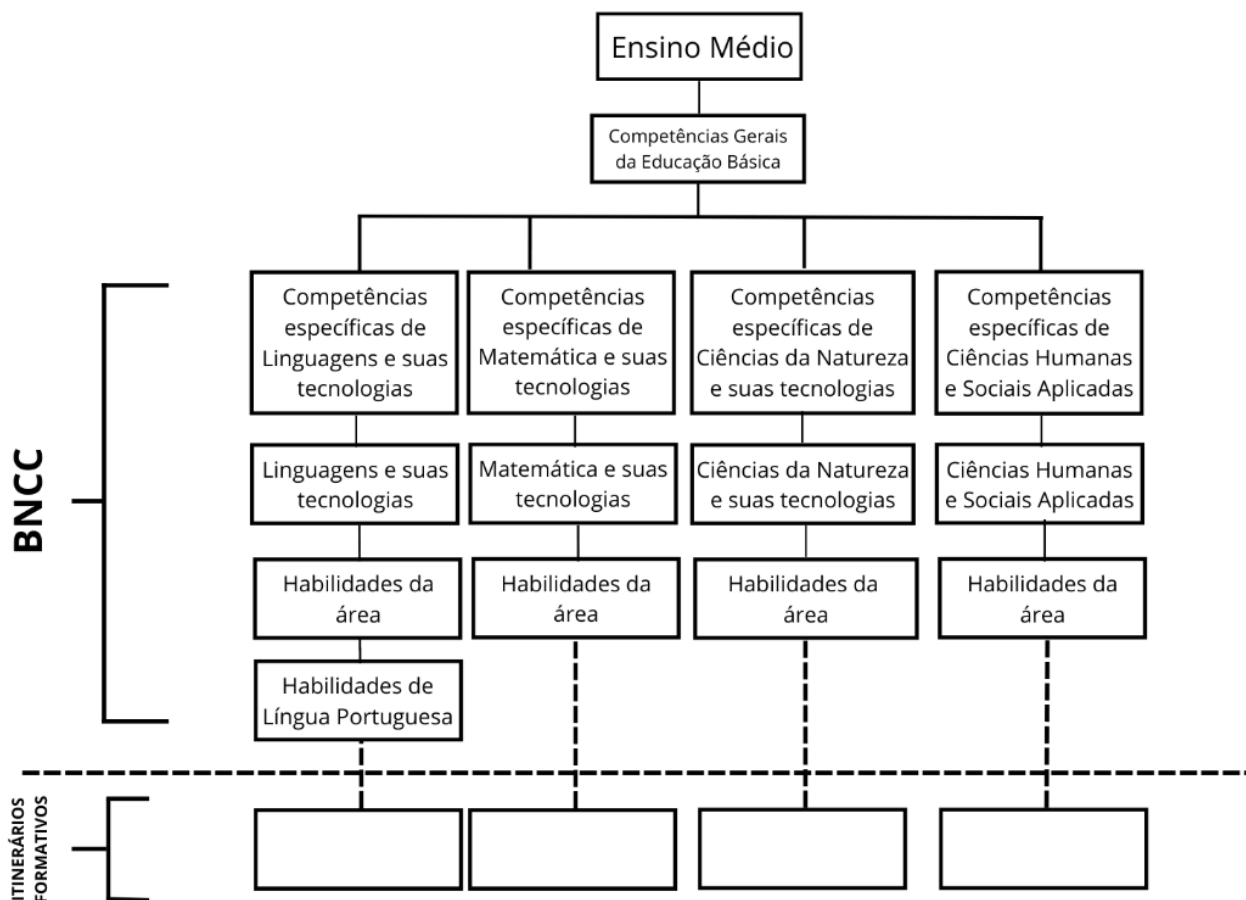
Ensino Médio

Competências Gerais da Educação Básica

BNCC

Competências específicas de Linguagens e suas tecnologias

Linguagens e suas tecnologias

Habilidades da área

Habilidades de Língua Portuguesa

Competências específicas de Matemática e suas tecnologias

Matemática e suas tecnologias

Habilidades da área

Competências específicas de Ciências da Natureza e suas tecnologias

Ciências da Natureza e suas tecnologias

Habilidades da área

Competências específicas de Ciências Humanas e Sociais Aplicadas

Ciências Humanas e Sociais Aplicadas

Habilidades da área

ITINERÁRIOS FORMATIVOS